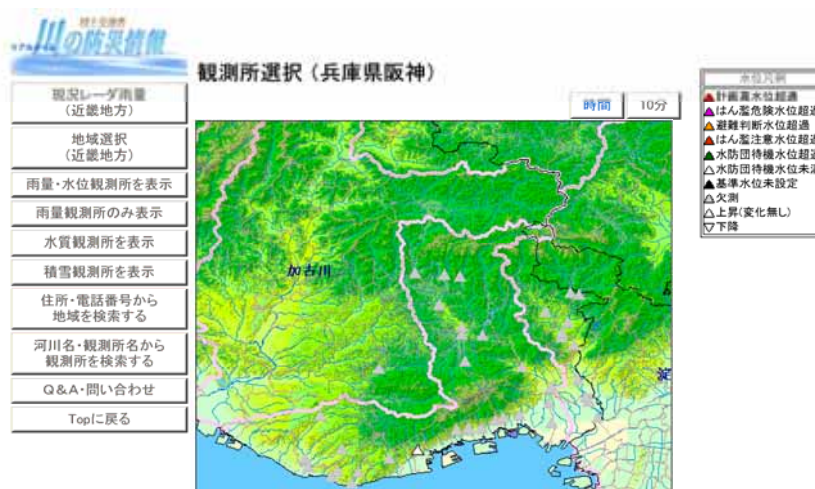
国土交通省
リアルタイム
川の防災情報

観測所選択（兵庫県阪神）

現況レーダ雨量
（近畿地方）

地域選択
（近畿地方）

雨量・水位観測所を表示

雨量観測所のみ表示

水質観測所を表示

積雪観測所を表示

住所・電話番号から
地域を検索する

河川名・観測所名から
観測所を検索する

Q＆A・問い合わせ

Topに戻る

時間 10分

加古川

水位凡例
計画高水位超過
はん濫危険水位超過
避難判断水位超過
はん濫注意水位超過
水防団待機水位超過
水防団待機水位未満
基準水位未設定
欠測
上昇(変化無し)
下降